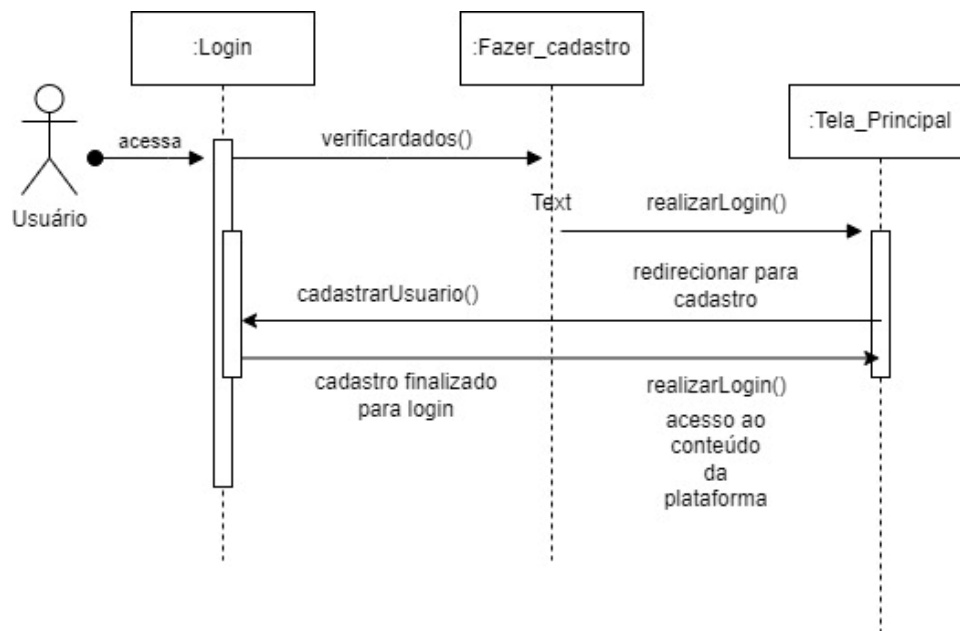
:Login

:Fazer_cadastro

:Tela_Principal

Usuário

acessa

verificardados()

Text

realizarLogin()

redirecionar para cadastro

cadastrarUsuario()

cadastro finalizado para login

realizarLogin()

acesso ao conteúdo da plataforma